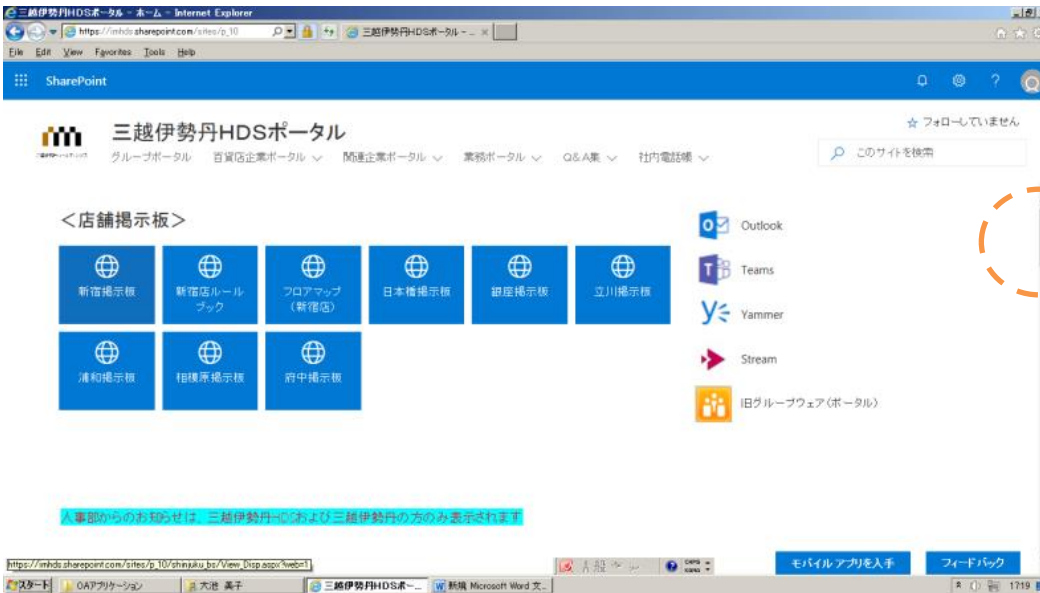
三越伊勢丹HDSポータル - ホーム - Internet Explorer

https://imhds.sharepoint.com/sites/p_10

三越伊勢丹HDSポータル - ... ×

File Edit View Favorites Tools Help

SharePoint

三越伊勢丹HDSポータル

☆ フォローしていません

グループポータル 百貨店企業ポータル 関連企業ポータル 業務ポータル Q&A集 社内電話帳

このサイトを検索

<店舗掲示板>

| 新宿掲示板 | 新宿店ルールブック | フロアマップ(新宿店) | 日本橋掲示板 | 銀座掲示板 | 立川掲示板 |
|---|---|---|---|---|---|
| 浦和掲示板 | 相模原掲示板 | 府中掲示板 | | | |

Outlook

Teams

Yammer

Stream

旧グループウェア(ポータル)

人事部からのお知らせは、三越伊勢丹HDSおよび三越伊勢丹の方のみ表示されます

https://imhds.sharepoint.com/sites/p_10/shinjuku_bs/View_Disp.aspx?web=1

モバイルアプリを入手

フィードバック

スタート OAアプリケーション 大池 美子 三越伊勢丹HDSポー... 新規 Microsoft Word 文...

17:19